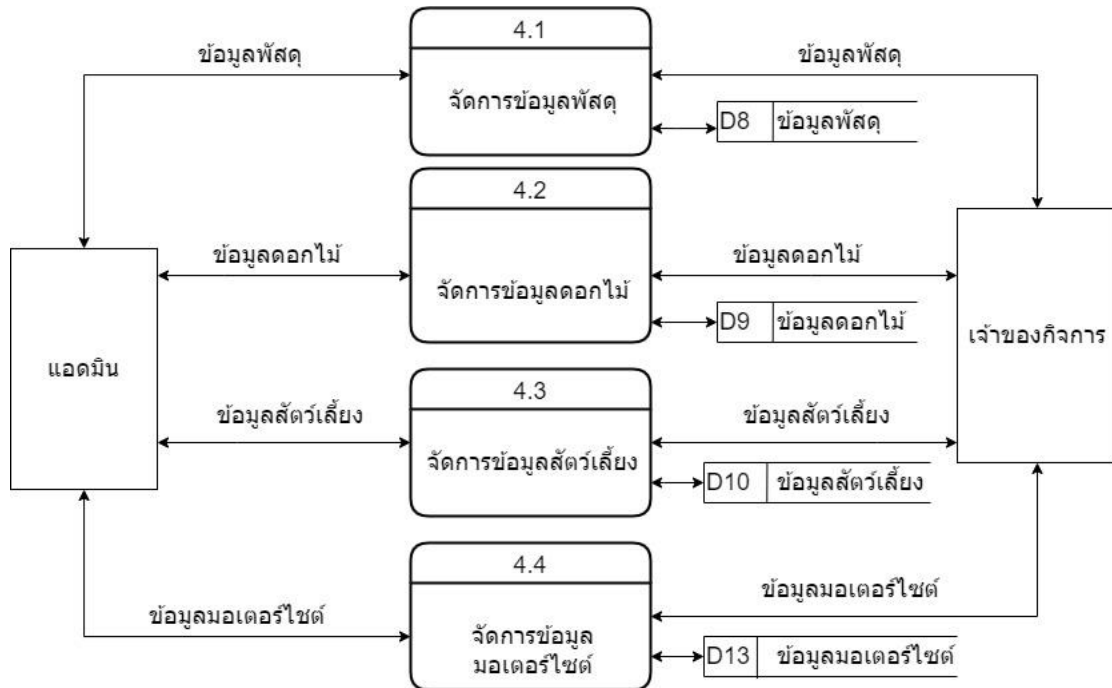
ข้อมูลพัสดุ

4.1

จัดการข้อมูลพัสดุ

ข้อมูลพัสดุ

D8 ข้อมูลพัสดุ

4.2

แอดมิน

ข้อมูลดอกไม้

จัดการข้อมูลดอกไม้

ข้อมูลดอกไม้

D9 ข้อมูลดอกไม้

เจ้าของกิจการ

4.3

ข้อมูลสัตว์เลี้ยง

จัดการข้อมูลสัตว์เลี้ยง

ข้อมูลสัตว์เลี้ยง

D10 ข้อมูลสัตว์เลี้ยง

4.4

ข้อมูลมอเตอร์ไซต์

ข้อมูลมอเตอร์ไซต์

จัดการข้อมูล มอเตอร์ไซต์

D13 ข้อมูลมอเตอร์ไซต์